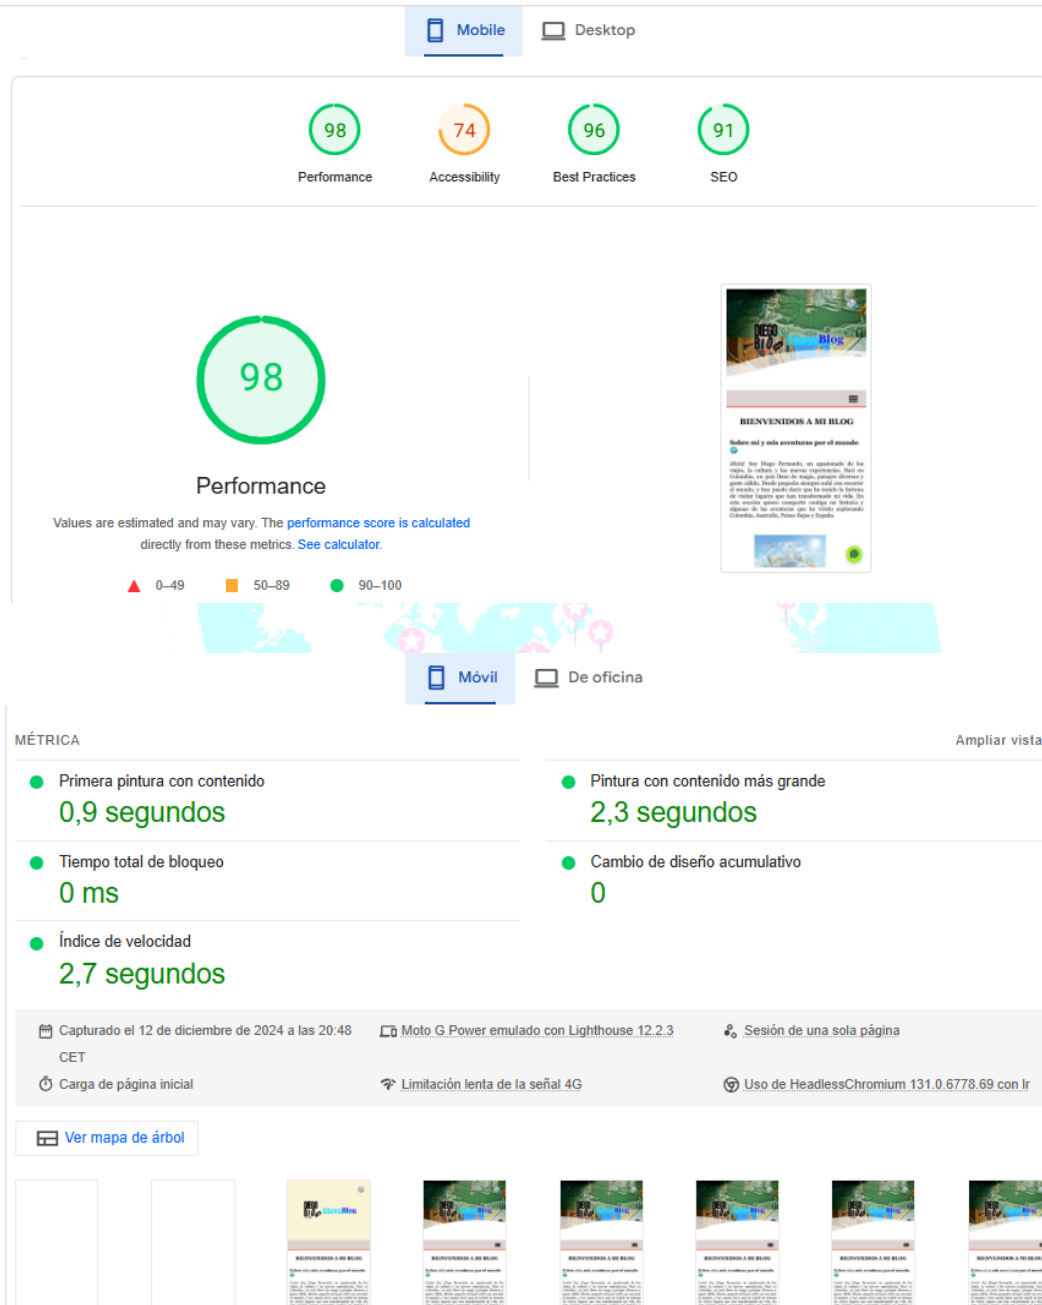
Mobile Desktop

98
Performance

74
Accessibility

96
Best Practices

91
SEO

98

Performance

Values are estimated and may vary. The performance score is calculated directly from these metrics. See calculator.

0–49 50–89 90–100

DIEGO BLOG Blog

BIENVENIDOS A MI BLOG

Sobre mí y mis aventuras por el mundo

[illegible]

Móvil De oficina

MÉTRICA

Ampliar vista

Primera pintura con contenido
0,9 segundos

Pintura con contenido más grande
2,3 segundos

Tiempo total de bloqueo
0 ms

Cambio de diseño acumulativo
0

Índice de velocidad
2,7 segundos

Capturado el 12 de diciembre de 2024 a las 20:48 CET

Moto G Power emulado con Lighthouse 12.2.3

Sesión de una sola página

Carga de página inicial

Limitación lenta de la señal 4G

Uso de HeadlessChromium 131.0.6778.69 con lr

Ver mapa de árbol

BIENVENIDOS A MI BLOG

BIENVENIDOS A MI BLOG

BIENVENIDOS A MI BLOG

BIENVENIDOS A MI BLOG

BIENVENIDOS A MI BLOG

BIENVENIDOS A MI BLOG